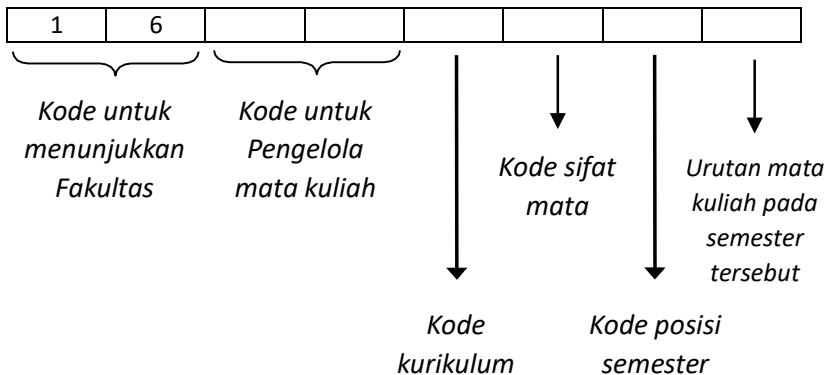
| 1 | 6 | | | | | | |
|---|---|---|---|---|---|---|---|

Kode untuk menunjukkan Fakultas

Kode untuk Pengelola mata kuliah

Kode sifat mata

Urutan mata kuliah pada semester tersebut

Kode kurikulum

Kode posisi semester